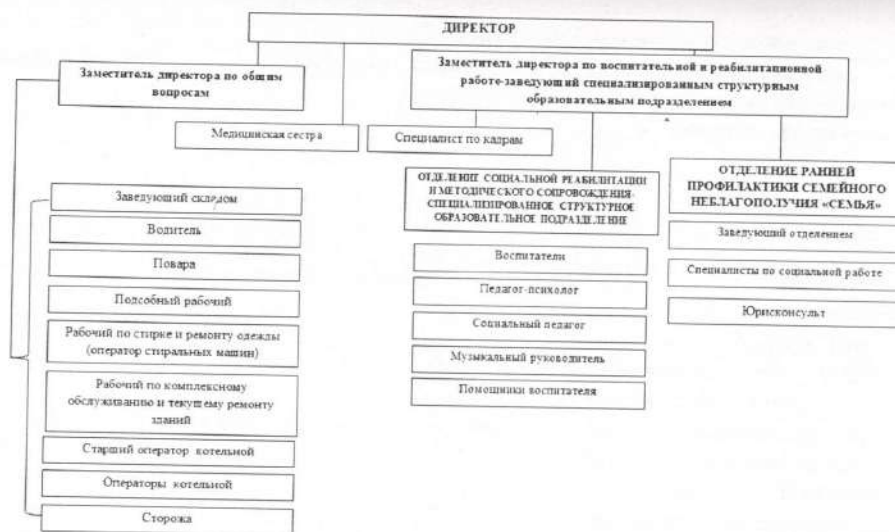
ДИРЕКТОР

Заместитель директора по общим вопросам

Заместитель директора по воспитательной и реабилитационной работе-заведующий специализированным структурным образовательным подразделением

Медицинская сестра

Специалист по кадрам

Заведующий складом

Водитель

Повара

Подсобный рабочий

Рабочий по стирке и ремонту одежды (оператор стиральных машин)

Рабочий по комплексному обслуживанию и текущему ремонту зданий

Старший оператор котельной

Операторы котельной

Сторожа

ОТДЕЛЕНИЕ СОЦИАЛЬНОЙ РЕАБИЛИТАЦИИ И МЕТОДИЧЕСКОГО СОПРОВОЖДЕНИЯ-СПЕЦИАЛИЗИРОВАННОЕ СТРУКТУРНОЕ ОБРАЗОВАТЕЛЬНОЕ ПОДРАЗДЕЛЕНИЕ

Воспитатели

Педагог-психолог

Социальный педагог

Музыкальный руководитель

Помощники воспитателя

ОТДЕЛЕНИЕ РАННЕЙ ПРОФИЛАКТИКИ СЕМЕЙНОГО НЕБЛАГОПОЛУЧИЯ «СЕМЬЯ»

Заведующий отделением

Специалисты по социальной работе

Юрисконсульт